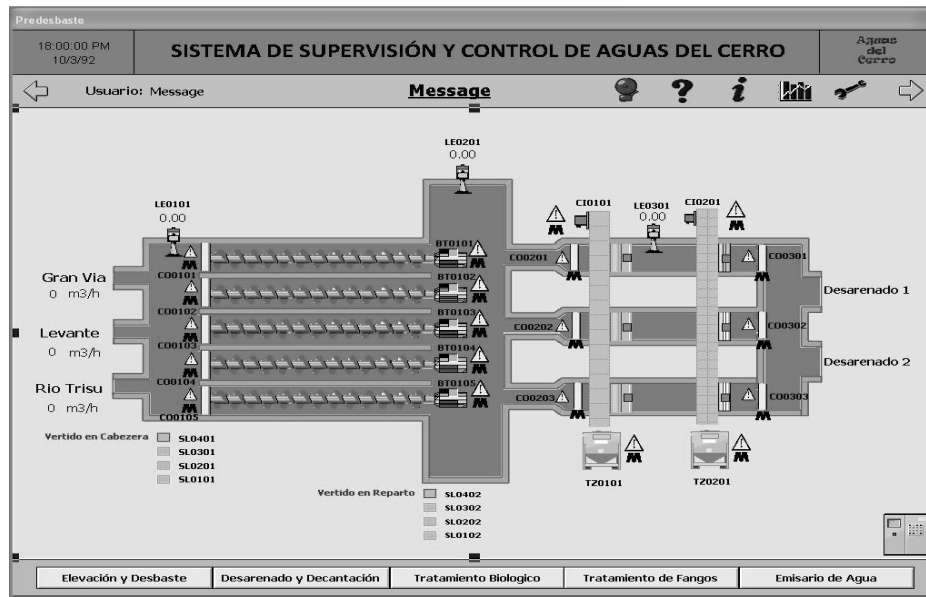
Predesbaste

18:00:00 PM
10/3/92

SISTEMA DE SUPERVISIÓN Y CONTROL DE AGUAS DEL CERRO

Aguas del Cerro

Usuario: Message

Message

LE0201
0.00

LE0101
0.00

CI0101

LE0301
0.00

CI0201

Gran Via
0 m3/h

CO0101

BT0101

CO0201

CO0301

Desarenado 1

CO0102

BT0102

BT0103

Levante
0 m3/h

CO0103

CO0202

CO0302

BT0104

Desarenado 2

Rio Trisu
0 m3/h

CO0104

BT0105

CO0203

CO0303

CO0105

Vertido en Cabezera
SL0401
SL0301
SL0201
SL0101

TZ0101

TZ0201

Vertido en Reparto
SL0402
SL0302
SL0202
SL0102

Elevación y Desbaste | Desarenado y Decantación | Tratamiento Biologico | Tratamiento de Fangos | Emisario de Agua